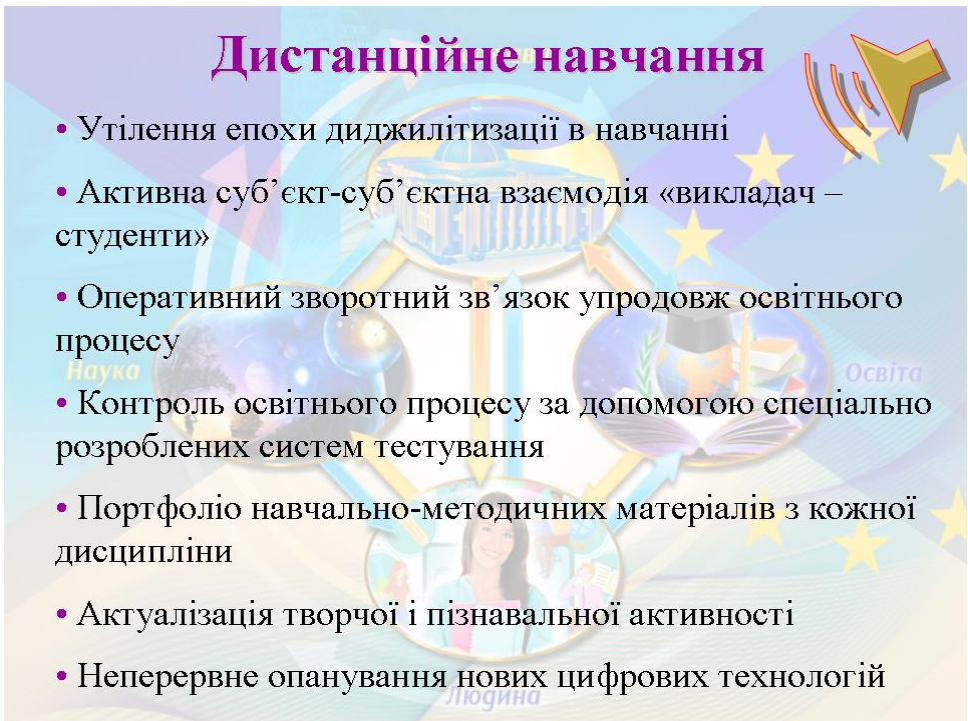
Дистанційне навчання

• Утілення епохи диджилітизації в навчанні

• Активна суб’єкт-суб’єктна взаємодія «викладач – студенти»

• Оперативний зворотний зв’язок упродовж освітнього процесу

• Контроль освітнього процесу за допомогою спеціально розроблених систем тестування

• Портфоліо навчально-методичних матеріалів з кожної дисципліни

• Актуалізація творчої і пізнавальної активності

• Неперервне опанування нових цифрових технологій

Наука

Освіта

Людина